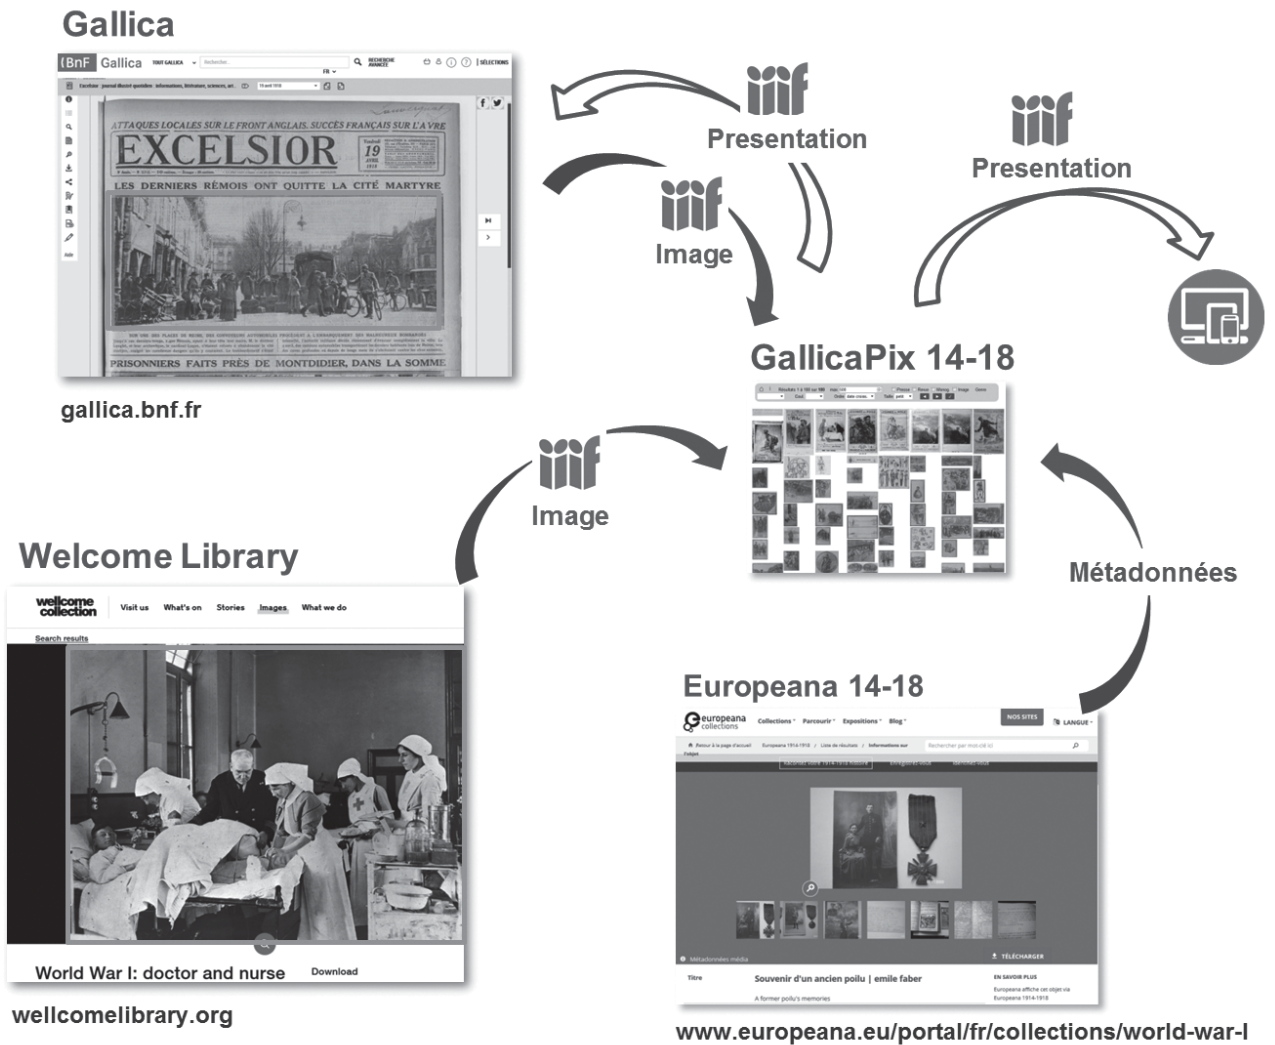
Gallica

BnF Gallica TOUT GALLICA Recherche... RECHERCHE AVANCÉE FR SÉLECTIONS

ATTAQUES LOCALES SUR LE FRONT ANGLAIS. SUCCÈS FRANÇAIS SUR L'AVRE

EXCELSIOR

19 AVRIL 1918

LES DERNIERS RÉMOIS ONT QUITTÉ LA CITÉ MARTYRE

PRISONNIERS FAITS PRÈS DE MONTDIDIER, DANS LA SOMME

gallica.bnf.fr

iiif Presentation

iiif Image

iiif Presentation

GallicaPix 14-18

iiif Image

Welcome Library

wellcome collection Visit us What's on Stories Images What we do

Search results

World War I: doctor and nurse Download

wellcomelibrary.org

Métadonnées

Europeana 14-18

europeana collections Collections Parcourir Expositions Blog NOS SITES LANGUE

Retour à la page d'accueil Europeana 1914-1918 Liste de résultats Informations sur l'objet

Rechercher par mot-clé ici

Métadonnées média TÉLÉCHARGER

Titre Souvenir d'un ancien poilu | emile faber

A former poilu's memories

EN SAVOIR PLUS

Europeana affiche cet objet via Europeana 1914-1918

www.europeana.eu/portal/fr/collections/world-war-I